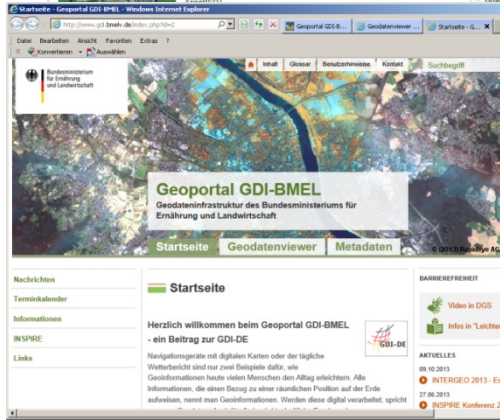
Startseite - Geoportal GDI-BMEL - Windows Internet Explorer

http://www.gdi.bmelv.de/index.php?id=2

Geoportal GDI-B...

Geodatenviewer ...

Startseite - G...

Datei Bearbeiten Ansicht Favoriten Extras ?

Konvertieren Auswählen

Bundesministerium für Ernährung und Landwirtschaft

Inhalt Glossar Benutzerhinweise Kontakt

Suchbegriff

Geoportal GDI-BMEL

Geodateninfrastruktur des Bundesministeriums für Ernährung und Landwirtschaft

Startseite Geodatenviewer Metadaten

© (2013) RapidEye AG

Nachrichten

Terminkalender

Informationen

INSPIRE

Links

Startseite

Herzlich willkommen beim Geoportal GDI-BMEL - ein Beitrag zur GDI-DE

GDI-DE

Navigationsgeräte mit digitalen Karten oder der tägliche Wetterbericht sind nur zwei Beispiele dafür, wie Geoinformationen heute vielen Menschen den Alltag erleichtern. Alle Informationen, die einen Bezug zu einer räumlichen Position auf der Erde aufweisen, nennt man Geoinformationen. Werden diese digital verarbeitet, spricht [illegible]

BARRIEREFREIHEIT

Video in DGS

Infos in "Leichter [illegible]

AKTUELLES

09.10.2013

INTERGEO 2013 - Er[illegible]

27.06.2013

INSPIRE Konferenz 2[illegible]